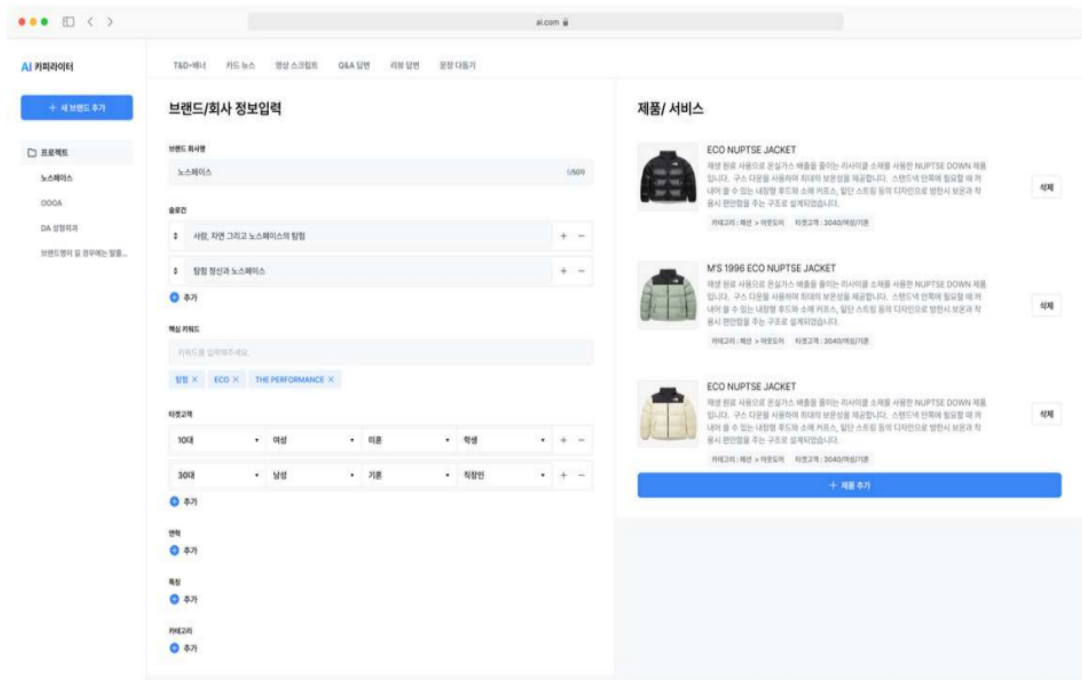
ai.com

AI 카피라이터

+ 새 브랜드 추가

프로젝트

노스페이스

OOOA

DA 성형외과

브랜드명이 길 경우에는 말줄...

T&D+배너 카드 뉴스 영상 스크립트 Q&A 답변 리뷰 답변 문장 다듬기

브랜드/회사 정보입력

브랜드 회사명

노스페이스

1/500

슬로건

사람, 자연 그리고 노스페이스의 탐험

+ −

탐험 정신과 노스페이스

+ −

추가

핵심 키워드

키워드를 입력해주세요.

탐험 × ECO × THE PERFORMANCE ×

타겟고객

| 10대 | 여성 | 미혼 | 학생 | + − |
|---|---|---|---|---|
| 30대 | 남성 | 기혼 | 직장인 | + − |

추가

연혁

추가

특징

추가

카테고리

추가

제품/ 서비스

ECO NUPTSE JACKET

재생 원료 사용으로 온실가스 배출을 줄이는 리사이클 소재를 사용한 NUPTSE DOWN 제품입니다. 구스 다운을 사용하여 최대의 보온성을 제공합니다. 스탠드넥 안쪽에 필요할 때 꺼내어 쓸 수 있는 내장형 후드와 소매 커프스, 밑단 스트링 등의 디자인으로 방한시 보온과 착용시 편안함을 주는 구조로 설계되었습니다.

카테고리 : 패션 > 아웃도어 타겟고객 : 3040/여성/기혼

삭제

M'S 1996 ECO NUPTSE JACKET

재생 원료 사용으로 온실가스 배출을 줄이는 리사이클 소재를 사용한 NUPTSE DOWN 제품입니다. 구스 다운을 사용하여 최대의 보온성을 제공합니다. 스탠드넥 안쪽에 필요할 때 꺼내어 쓸 수 있는 내장형 후드와 소매 커프스, 밑단 스트링 등의 디자인으로 방한시 보온과 착용시 편안함을 주는 구조로 설계되었습니다.

카테고리 : 패션 > 아웃도어 타겟고객 : 3040/여성/기혼

삭제

ECO NUPTSE JACKET

재생 원료 사용으로 온실가스 배출을 줄이는 리사이클 소재를 사용한 NUPTSE DOWN 제품입니다. 구스 다운을 사용하여 최대의 보온성을 제공합니다. 스탠드넥 안쪽에 필요할 때 꺼내어 쓸 수 있는 내장형 후드와 소매 커프스, 밑단 스트링 등의 디자인으로 방한시 보온과 착용시 편안함을 주는 구조로 설계되었습니다.

카테고리 : 패션 > 아웃도어 타겟고객 : 3040/여성/기혼

삭제

+ 제품 추가